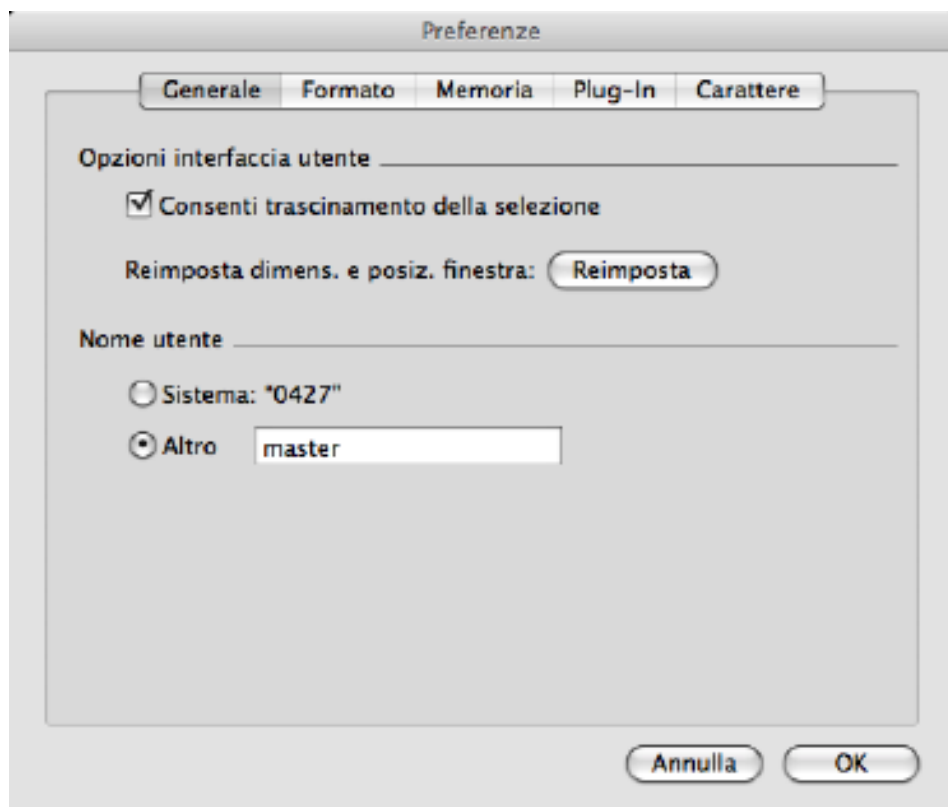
Preferenze

Generale | Formato | Memoria | Plug-In | Carattere

Opzioni interfaccia utente

☑ Consenti trascinamento della selezione

Reimposta dimens. e posiz. finestra: Reimposta

Nome utente

Sistema: "0427"

Altro master

Annulla OK